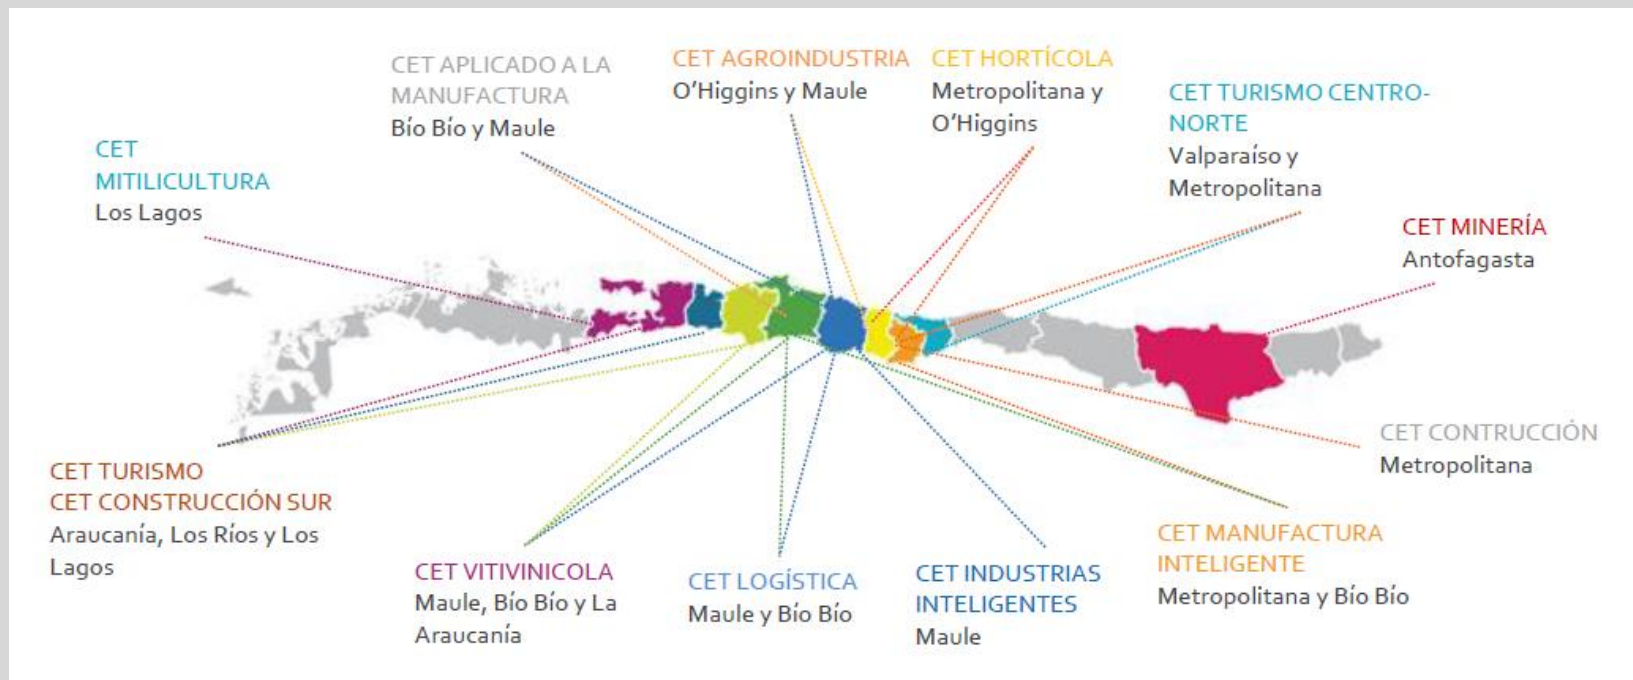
CET APLICADO A LA MANUFACTURA
Bío Bío y Maule

CET AGROINDUSTRIA
O'Higgins y Maule

CET HORTÍCOLA
Metropolitana y O'Higgins

CET TURISMO CENTRO-NORTE
Valparaíso y Metropolitana

CET MITILICULTURA
Los Lagos

CET MINERÍA
Antofagasta

CET CONTRUCCIÓN
Metropolitana

CET TURISMO
CET CONSTRUCCIÓN SUR
Araucanía, Los Ríos y Los Lagos

CET VITIVINICOLA
Maule, Bío Bío y La Araucanía

CET LOGÍSTICA
Maule y Bío Bío

CET INDUSTRIAS INTELIGENTES
Maule

CET MANUFACTURA INTELIGENTE
Metropolitana y Bío Bío